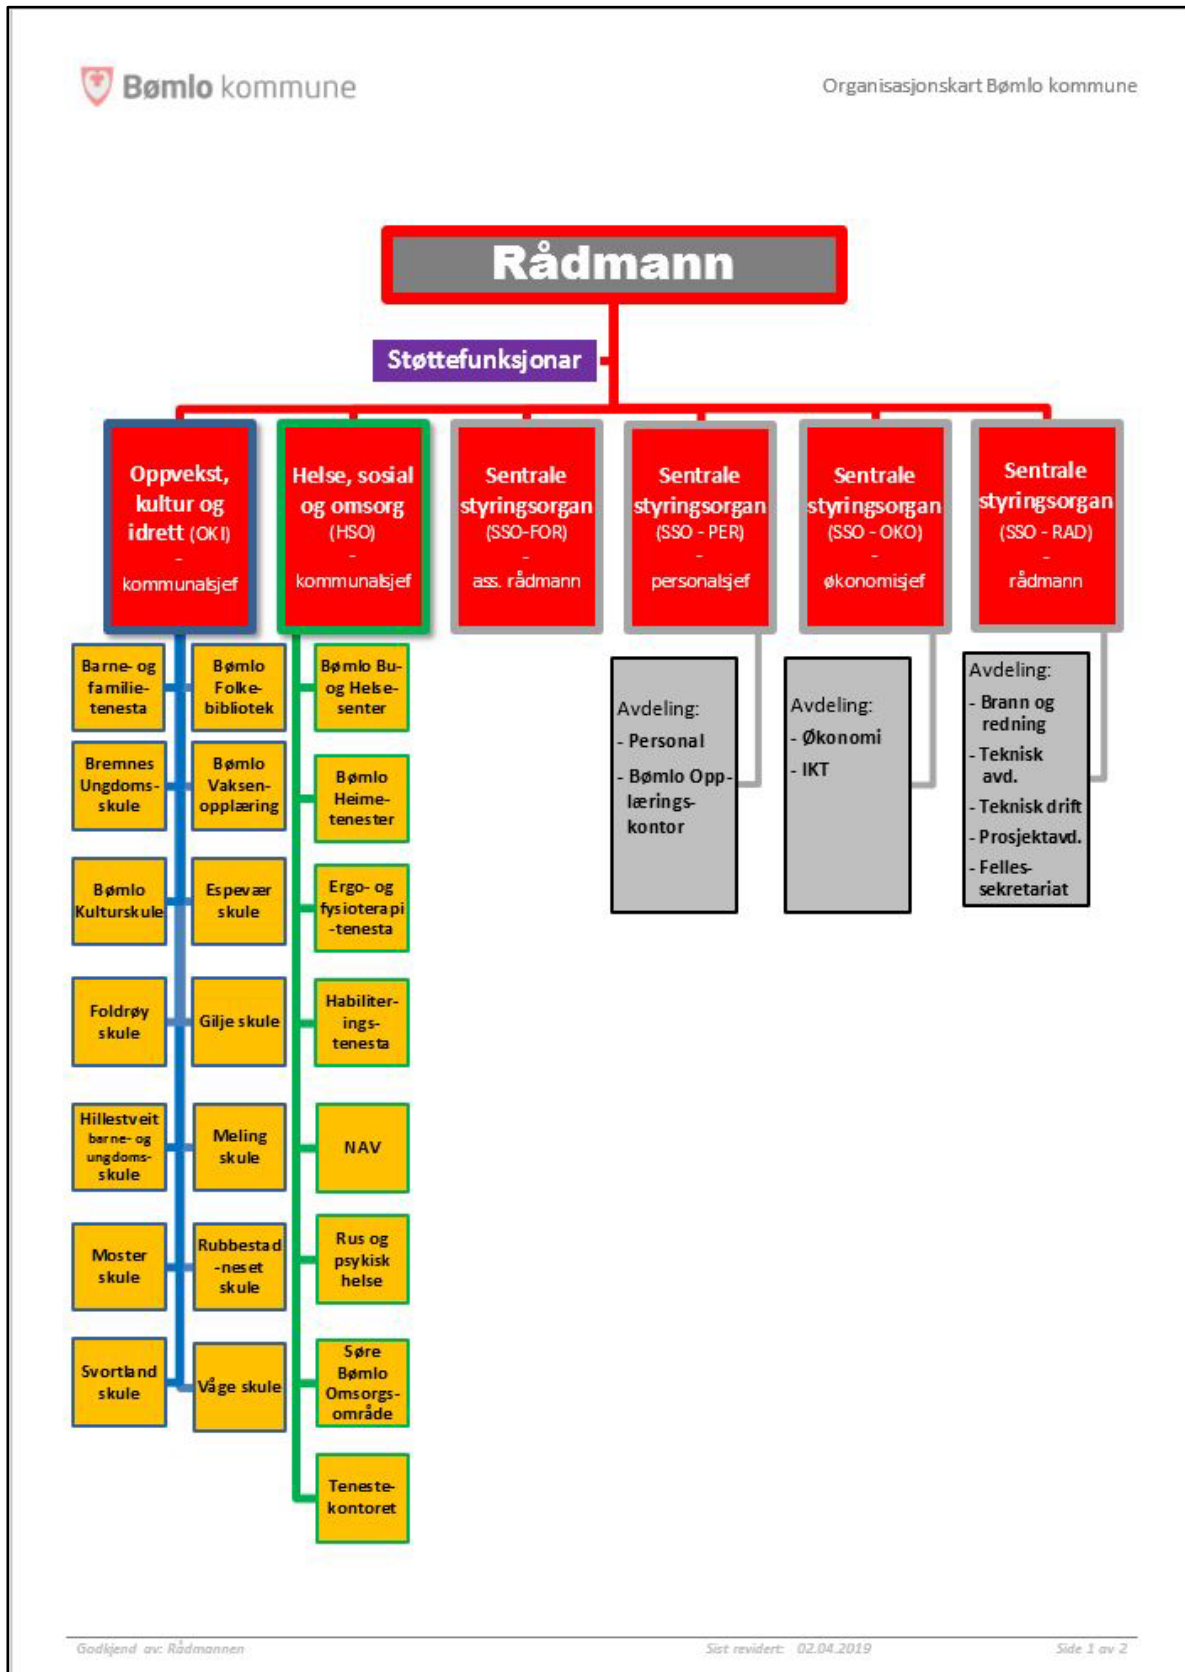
Bømlo kommune

Organisasjonskart Bømlo kommune

Rådmann

Støttefunksjonar

Oppvekst, kultur og idrett (OKI) - kommunalsjef

Helse, sosial og omsorg (HSO) - kommunalsjef

Sentrale styringsorgan (SSO-FOR) - ass. rådmann

Sentrale styringsorgan (SSO - PER) - personalsjef

Sentrale styringsorgan (SSO - OKO) - økonomisjef

Sentrale styringsorgan (SSO - RAD) - rådmann

Barne- og familietenesta

Bømlo Folkebibliotek

Bremnes Ungdomsskule

Bømlo Vaksenopplæring

Bømlo Kulturskule

Espevær skule

Foldrøy skule

Gilje skule

Hillestveit barne- og ungdomsskule

Meling skule

Moster skule

Rubbestadneset skule

Svortland skule

Våge skule

Bømlo Bu- og Helsesenter

Bømlo Heimetenester

Ergo- og fysioterapi-tenesta

Habiliteringstenesta

NAV

Rus og psykisk helse

Søre Bømlo Omsorgsområde

Tenestekontoret

Avdeling:
- Personal
- Bømlo Opplæringskontor

Avdeling:
- Økonomi
- IKT

Avdeling:
- Brann og redning
- Teknisk avd.
- Teknisk drift
- Prosjektavd.
- Fellessekretariat

Godkjend av: Rådmannen

Sist revidert: 02.04.2019

Side 1 av 2